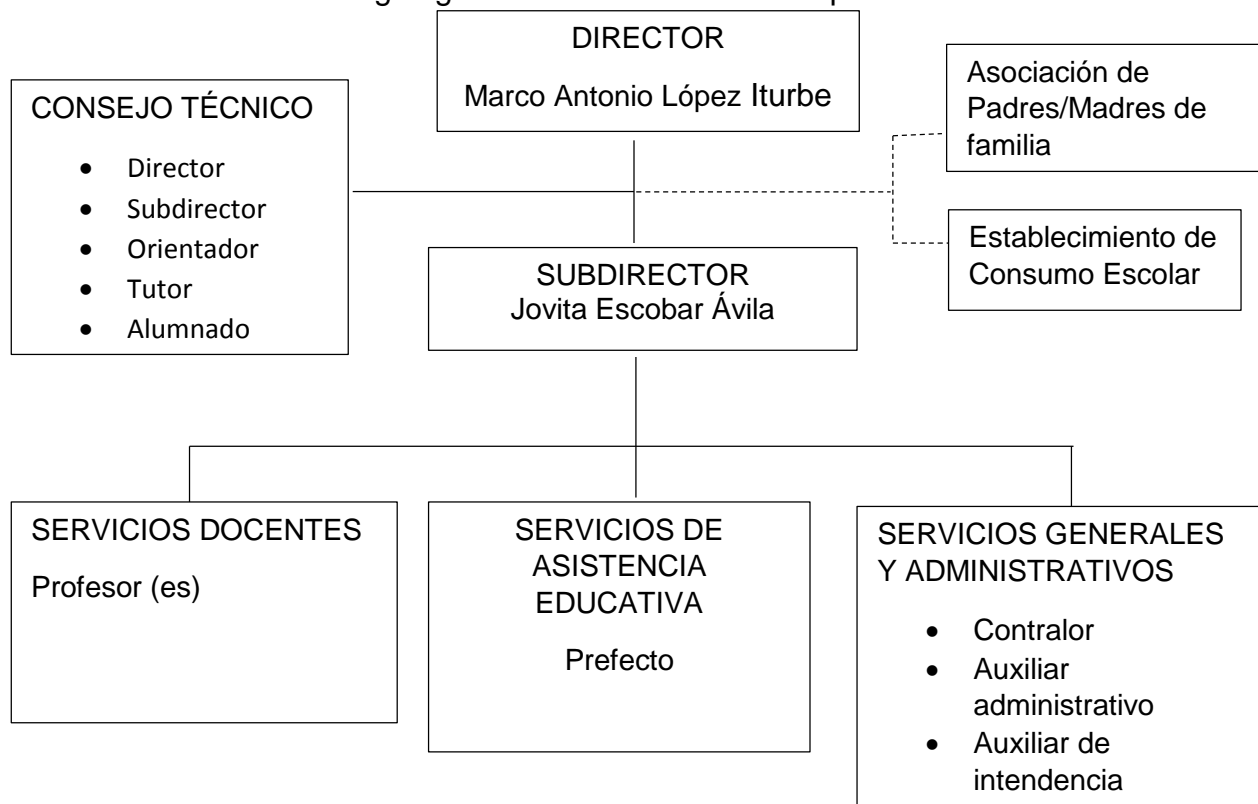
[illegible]

DIRECTOR
Marco Antonio López Iturbe

CONSEJO TÉCNICO
- Director
- Subdirector
- Orientador
- Tutor
- Alumnado

Asociación de Padres/Madres de familia

Establecimiento de Consumo Escolar

SUBDIRECTOR
Jovita Escobar Ávila

SERVICIOS DOCENTES
Profesor (es)

SERVICIOS DE ASISTENCIA EDUCATIVA
Prefecto

SERVICIOS GENERALES Y ADMINISTRATIVOS
- Contralor
- Auxiliar administrativo
- Auxiliar de intendencia